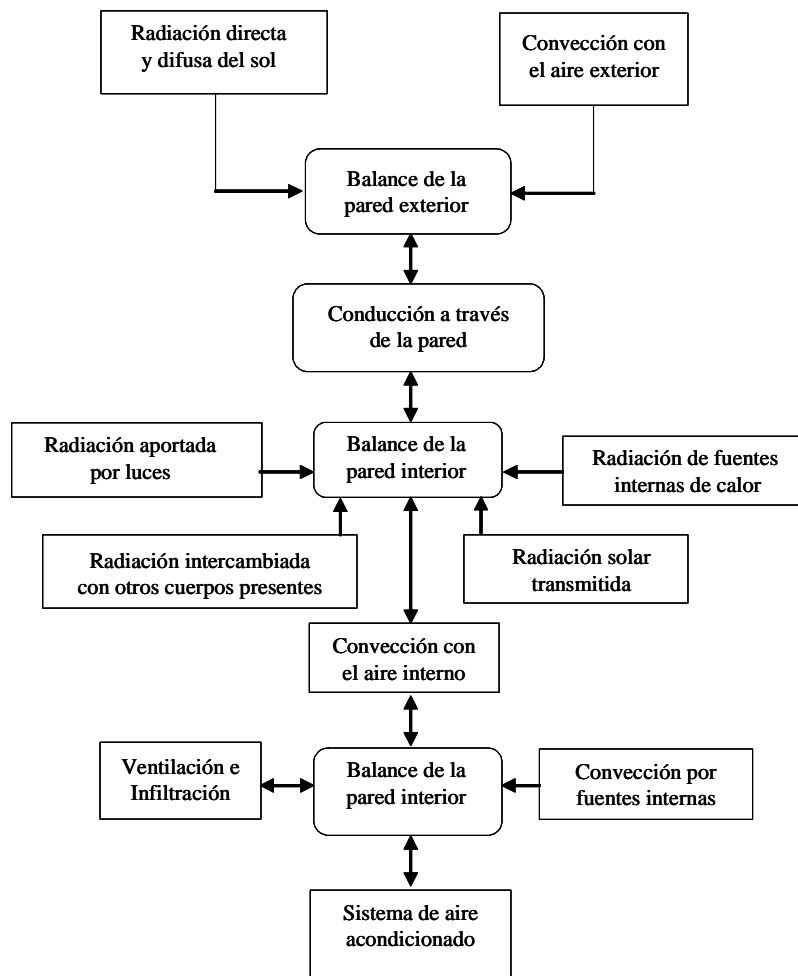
Radiación directa y difusa del sol

Convección con el aire exterior

Balance de la pared exterior

Conducción a través de la pared

Radiación aportada por luces

Balance de la pared interior

Radiación de fuentes internas de calor

Radiación intercambiada con otros cuerpos presentes

Radiación solar transmitida

Convección con el aire interno

Ventilación e Infiltración

Balance de la pared interior

Convección por fuentes internas

Sistema de aire acondicionado